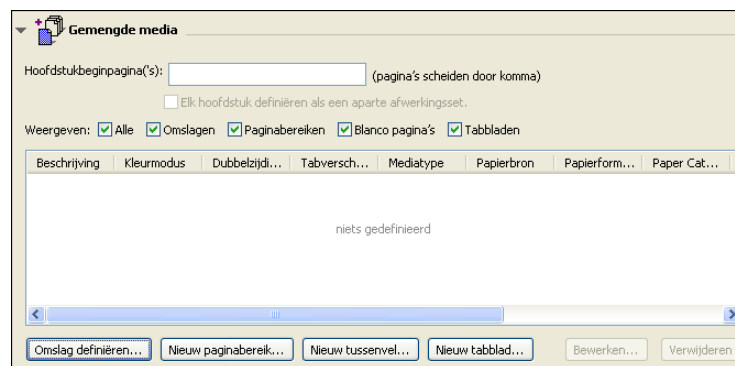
Gemengde media

Hoofdstukbeginpagina('s): (pagina's scheiden door komma)

Elk hoofdstuk definiëren als een aparte afwerkingsset.

Weergeven: Alle Omslagen Paginabereiken Blanco pagina's Tabbladen

| Beschrijving | Kleurmodus | Dubbelzijdi... | Tabversch... | Mediatype | Papierbron | Papierform... | Paper Cat... |
|---|---|---|---|---|---|---|---|

niets gedefinieerd

Omslag definiëren... Nieuw paginabereik... Nieuw tussenvel... Nieuw tabblad... Bewerken... Verwijderen